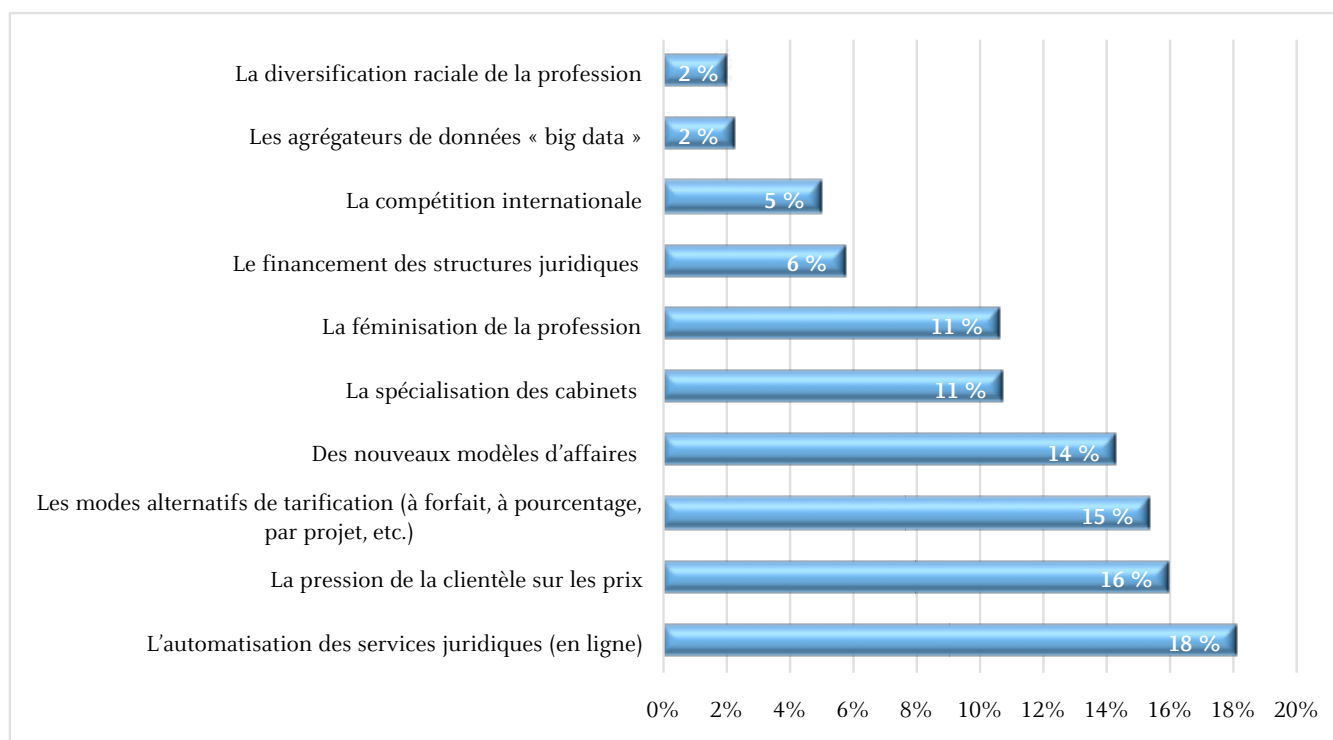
La diversification raciale de la profession 2 %

Les agrégateurs de données « big data » 2 %

La compétition internationale 5 %

Le financement des structures juridiques 6 %

La féminisation de la profession 11 %

La spécialisation des cabinets 11 %

Des nouveaux modèles d'affaires 14 %

Les modes alternatifs de tarification (à forfait, à pourcentage, par projet, etc.) 15 %

La pression de la clientèle sur les prix 16 %

L'automatisation des services juridiques (en ligne) 18 %

0% 2% 4% 6% 8% 10% 12% 14% 16% 18% 20%